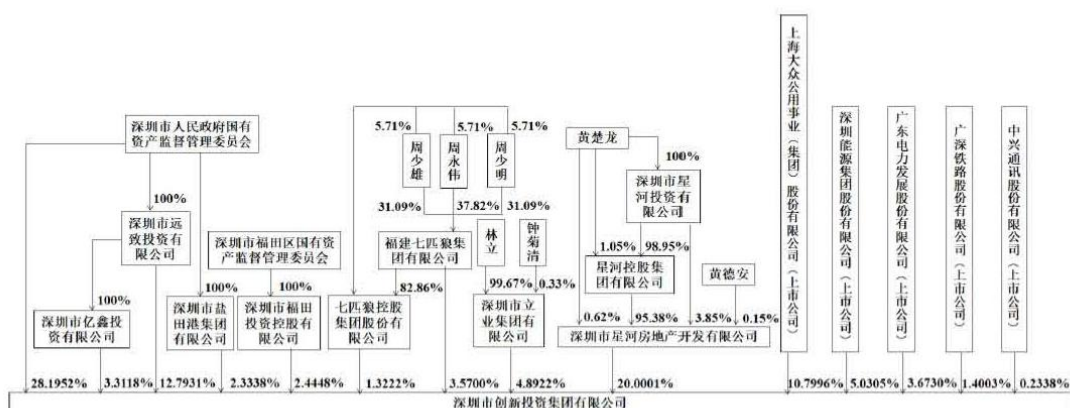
深圳市人民政府国有资产监督管理委员会

100%

深圳市远致投资有限公司

100%

深圳市亿鑫投资有限公司

深圳市福田区国有资产监督管理委员会

100%

100%

深圳市盐田港集团有限公司

深圳市福田投资控股有限公司

5.71%

5.71%

5.71%

周少雄

周永伟

周少明

31.09%

37.82%

31.09%

福建七匹狼集团有限公司

82.86%

七匹狼控股集团股份有限公司

林立

钟菊清

99.67%

0.33%

深圳市立业集团有限公司

黄楚龙

100%

深圳市星河投资有限公司

1.05%

98.95%

星河控股集团有限公司

黄德安

0.62%

95.38%

3.85%

0.15%

深圳市星河房地产开发有限公司

上海大众公用事业(集团)股份有限公司(上市公司)

深圳能源集团股份有限公司(上市公司)

广东电力发展股份有限公司(上市公司)

广深铁路股份有限公司(上市公司)

中兴通讯股份有限公司(上市公司)

28.1952%

3.3118%

12.7931%

2.3338%

2.4448%

1.3222%

3.5700%

4.8922%

20.0001%

10.7996%

5.0305%

3.6730%

1.4003%

0.2338%

深圳市创新投资集团有限公司